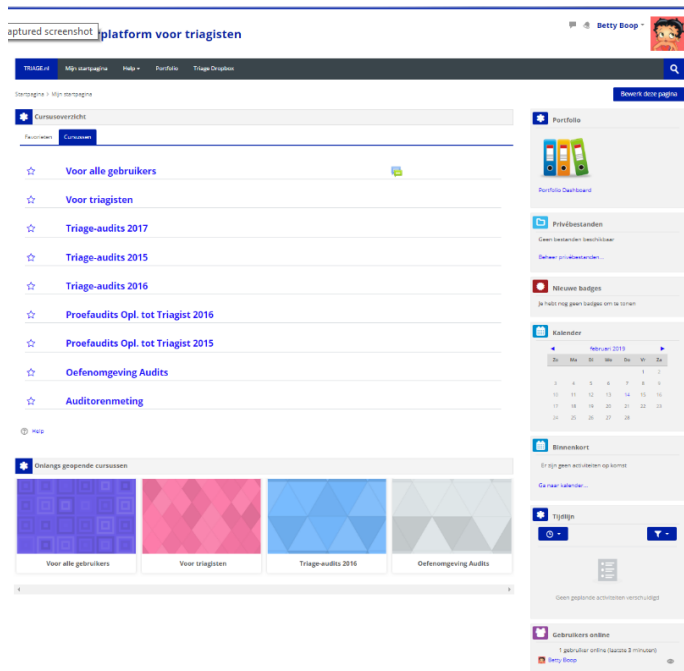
aptured screenshot platform voor triagisten

Betty Boop

TRIAGE.nl Mijn startpagina Help Portfolio Triage Dropbox

Startpagina > Mijn startpagina

Bewerk deze pagina

Cursusoverzicht

Favorieten Cursussen

Voor alle gebruikers

Voor triagisten

Triage-audits 2017

Triage-audits 2015

Triage-audits 2016

Proefaudits Opl. tot Triagist 2016

Proefaudits Opl. tot Triagist 2015

Oefenomgeving Audits

Auditorenmeting

Help

Onlangs geopende cursussen

Voor alle gebruikers

Voor triagisten

Triage-audits 2016

Oefenomgeving Audits

Portfolio

Portfolio Dashboard

Privébestanden

Geen bestanden beschikbaar

Beheer privébestanden...

Nieuwe badges

Je hebt nog geen badges om te tonen

Kalender

februari 2019

| Zo | Ma | Di | Wo | Do | Vr | Za |
|---|---|---|---|---|---|---|
| | | | | | 1 | 2 |
| 3 | 4 | 5 | 6 | 7 | 8 | 9 |
| 10 | 11 | 12 | 13 | 14 | 15 | 16 |
| 17 | 18 | 19 | 20 | 21 | 22 | 23 |
| 24 | 25 | 26 | 27 | 28 | | |

Binnenkort

Er zijn geen activiteiten op komst

Ga naar kalender...

Tijdlijn

Geen geplande activiteiten verschuldigd

Gebruikers online

1 gebruiker online (laatste 5 minuten)

Betty Boop